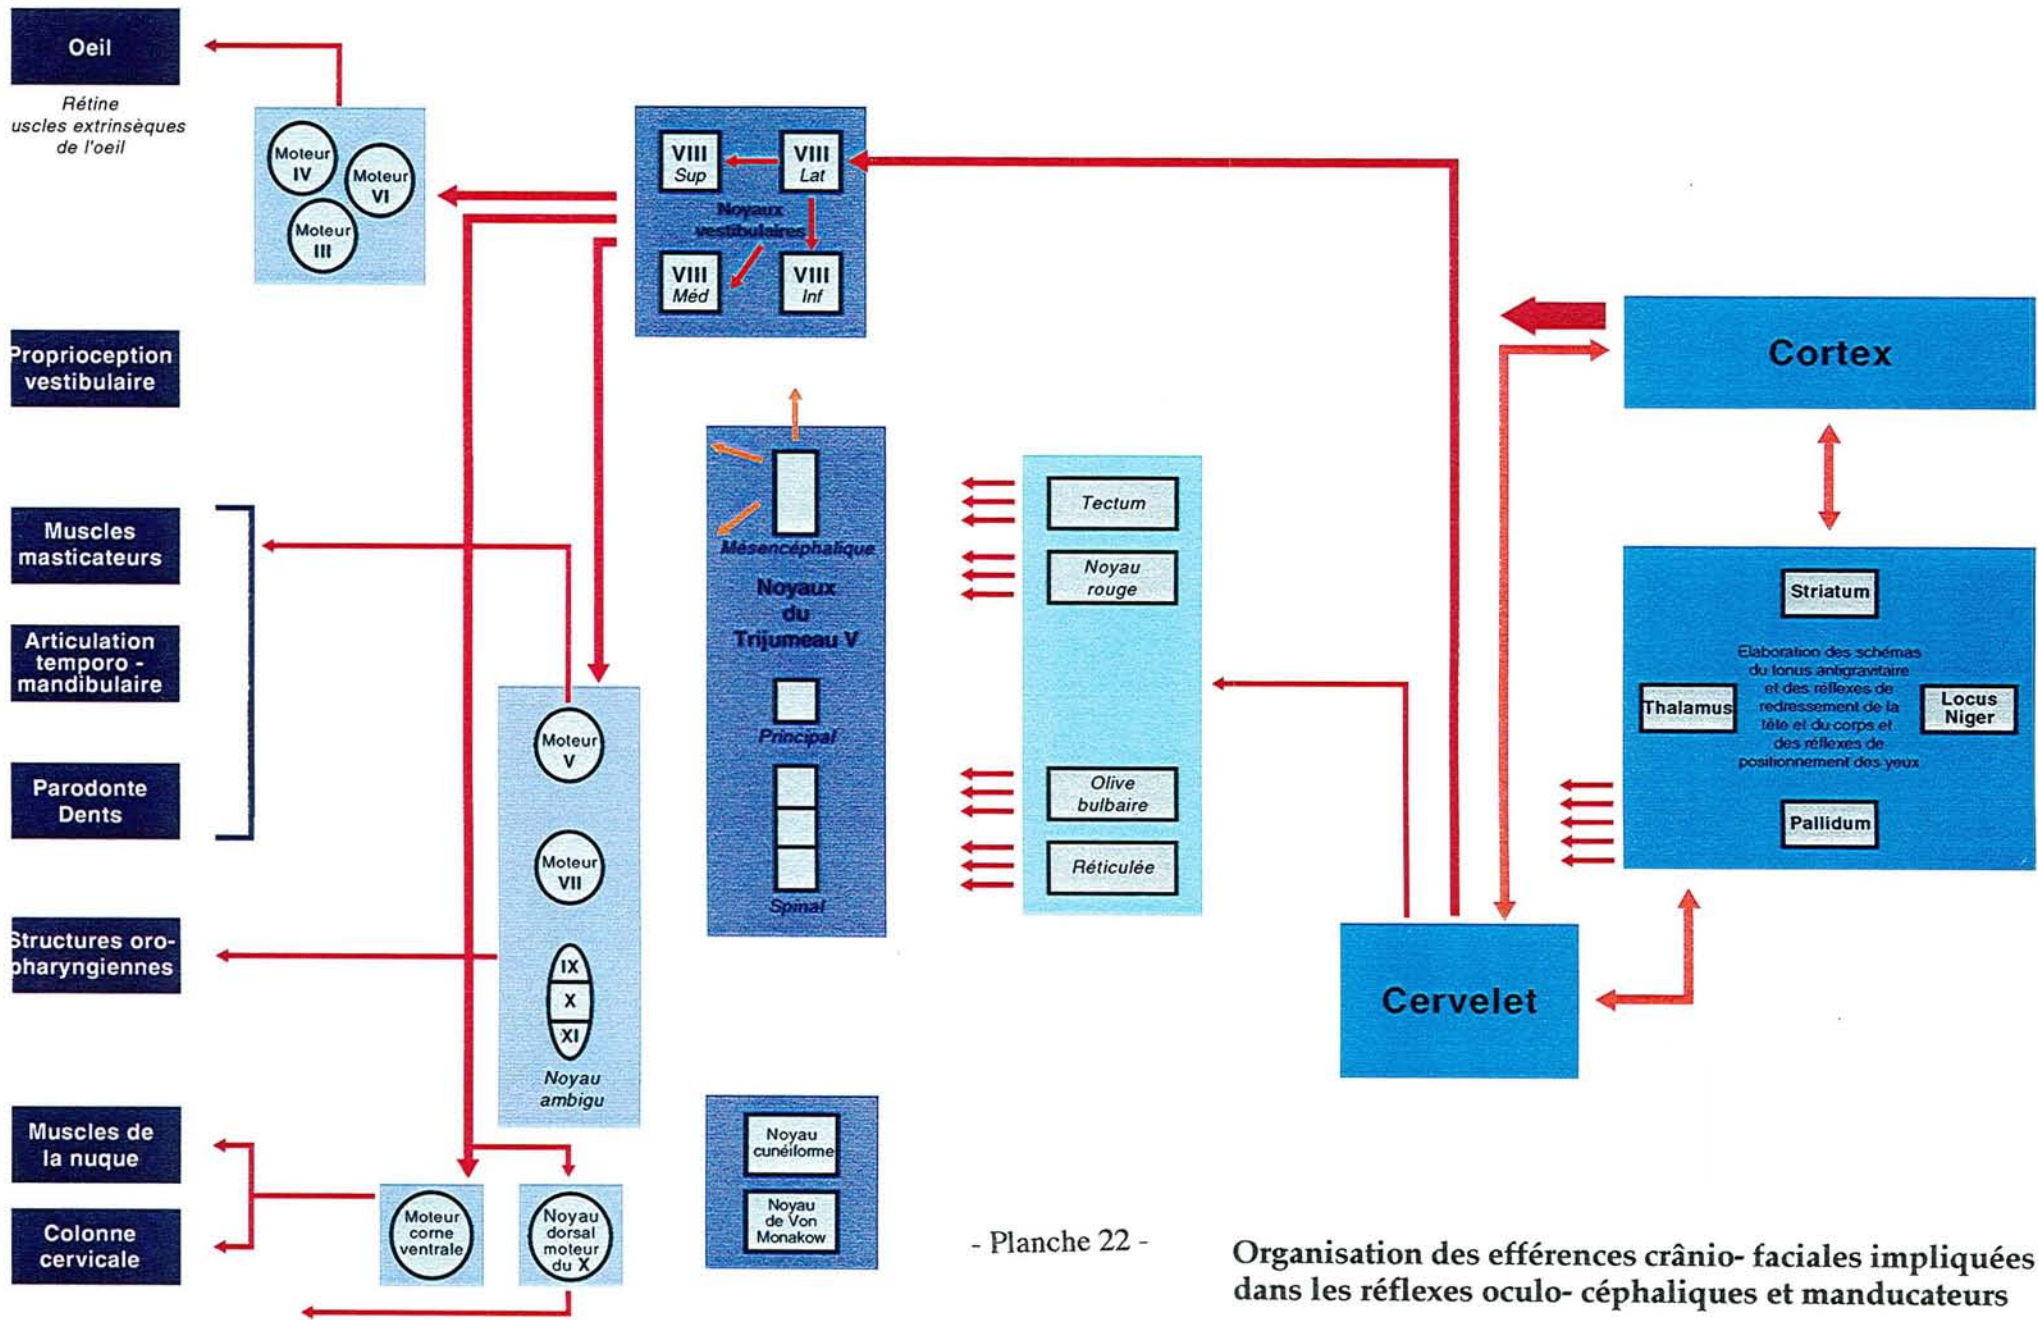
Oeil

Rétine
uscles extrinsèques
de l'oeil

Moteur IV
Moteur VI
Moteur III

VIII Sup
VIII Lat
Noyaux vestibulaires
VIII Méd
VIII Inf

Cortex

Proprioception vestibulaire

Mésencéphalique
Noyaux du Trijumeau V
Principal
Spinal

Tectum
Noyau rouge
Olive bulbaire
Réticulée

Striatum
Thalamus
Elaboration des schémas du tonus antigravitaire et des réflexes de redressement de la tête et du corps et des réflexes de positionnement des yeux
Locus Niger
Pallidum

Muscles masticateurs

Articulation temporo - mandibulaire

Parodonte Dents

Moteur V
Moteur VII
IX
X
XI
Noyau ambigu

Structures oro-pharyngiennes

Cervelet

Muscles de la nuque

Colonne cervicale

Moteur corne ventrale
Noyau dorsal moteur du X

Noyau cunéiforme
Noyau de Von Monakow

- Planche 22 -

Organisation des efférences crânio- faciales impliquées dans les réflexes oculo- céphaliques et manducateurs